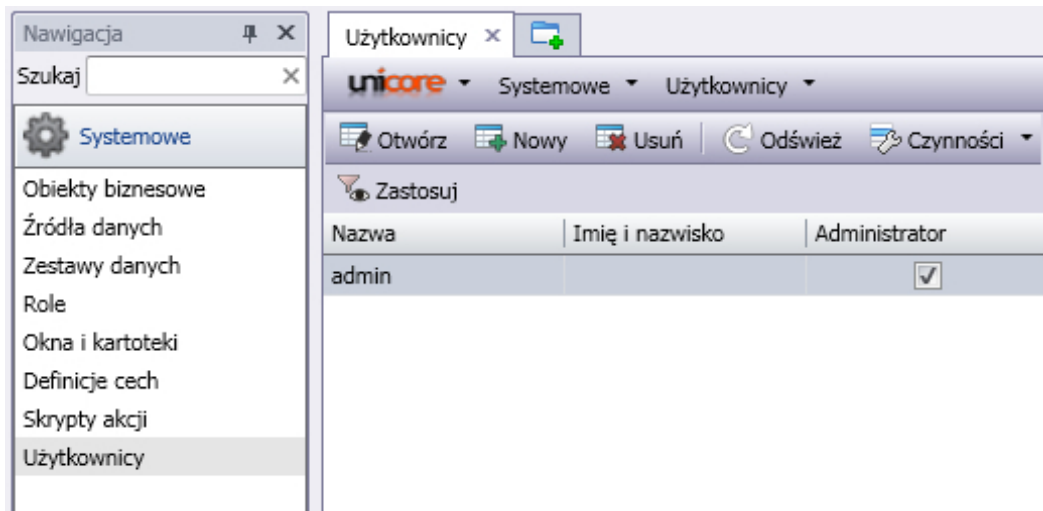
Nawigacja

Szukaj

Systemowe

Obiekty biznesowe
Źródła danych
Zestawy danych
Role
Okna i kartoteki
Definicje cech
Skrypty akcji
Użytkownicy

Użytkownicy ×

unicore ▾ Systemowe ▾ Użytkownicy ▾

Otwórz Nowy Usuń Odśwież Czynności ▾

Zastosuj

| Nazwa | Imię i nazwisko | Administrator |
|---|---|---|
| admin | | ✓ |